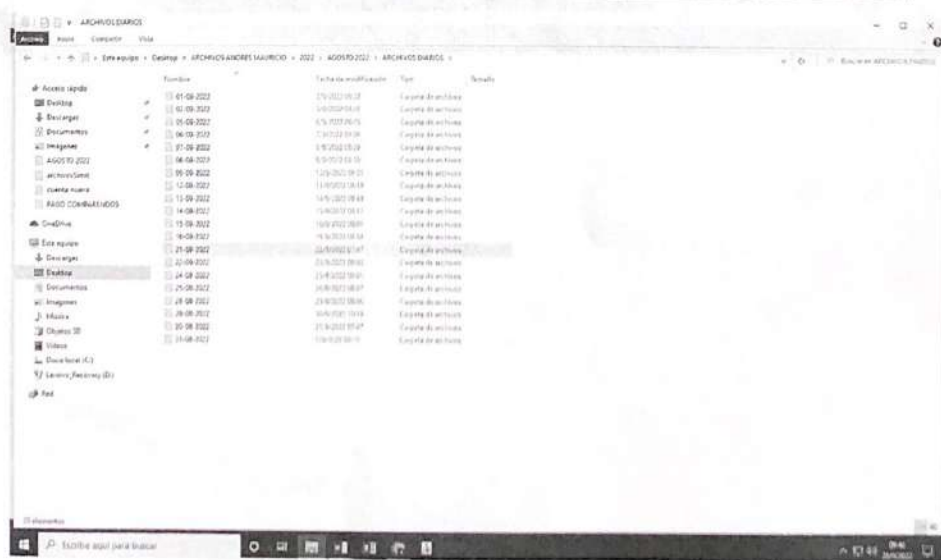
ARCHIVOS DIARIOS

Archivo Inicio Compartir Vista

Este equipo > Desktop > ARCHIVOS ANDRES MAURICIO > 2022 > AGOSTO 2022 > ARCHIVOS DIARIOS >

Buscar en ARCHIVOS DIARIOS

Acceso rápido
Desktop
Descargas
Documentos
Imágenes
AGOSTO 2022
archivosSimit
cuenta nueva
PASO COMPARENDOS
OneDrive
Este equipo
Descargas
Desktop
Documentos
Imágenes
Música
Objetos 3D
Videos
Disco local (C:)
Lenovo_Recovery (D:)
Red

| Nombre | Fecha de modificación | Tipo | Tamaño |
|---|---|---|---|
| 01-08-2022 | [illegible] | Carpeta de archivos | |
| 02-08-2022 | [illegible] | Carpeta de archivos | |
| 05-08-2022 | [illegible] | Carpeta de archivos | |
| 06-08-2022 | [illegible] | Carpeta de archivos | |
| 07-08-2022 | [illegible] | Carpeta de archivos | |
| 08-08-2022 | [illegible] | Carpeta de archivos | |
| 09-08-2022 | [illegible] | Carpeta de archivos | |
| 12-08-2022 | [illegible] | Carpeta de archivos | |
| 13-08-2022 | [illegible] | Carpeta de archivos | |
| 14-08-2022 | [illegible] | Carpeta de archivos | |
| 15-08-2022 | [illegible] | Carpeta de archivos | |
| 16-08-2022 | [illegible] | Carpeta de archivos | |
| 21-08-2022 | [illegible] | Carpeta de archivos | |
| 22-08-2022 | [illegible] | Carpeta de archivos | |
| 24-08-2022 | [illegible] | Carpeta de archivos | |
| 25-08-2022 | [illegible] | Carpeta de archivos | |
| 28-08-2022 | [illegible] | Carpeta de archivos | |
| 29-08-2022 | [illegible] | Carpeta de archivos | |
| 30-08-2022 | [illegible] | Carpeta de archivos | |
| 31-08-2022 | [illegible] | Carpeta de archivos | |

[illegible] elementos

Escribe aquí para buscar

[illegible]